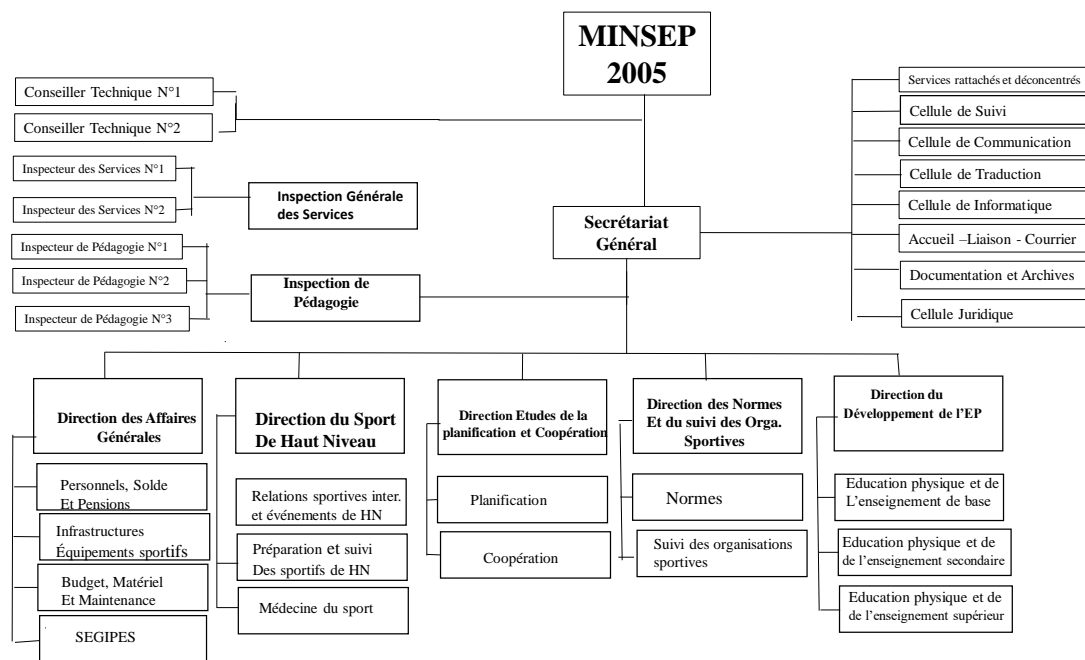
MINSEP
2005

Conseiller Technique N°1

Conseiller Technique N°2

Inspecteur des Services N°1

Inspecteur des Services N°2

Inspection Générale des Services

Inspecteur de Pédagogie N°1

Inspecteur de Pédagogie N°2

Inspecteur de Pédagogie N°3

Inspection de Pédagogie

Secrétariat Général

Services rattachés et déconcentrés

Cellule de Suivi

Cellule de Communication

Cellule de Traduction

Cellule de Informatique

Accueil –Liaison - Courrier

Documentation et Archives

Cellule Juridique

Direction des Affaires Générales

Personnels, Solde Et Pensions

Infrastructures Équipements sportifs

Budget, Matériel Et Maintenance

SEGIPES

Direction du Sport De Haut Niveau

Relations sportives inter. et événements de HN

Préparation et suivi Des sportifs de HN

Médecine du sport

Direction Etudes de la planification et Coopération

Planification

Coopération

Direction des Normes Et du suivi des Orga. Sportives

Normes

Suivi des organisations sportives

Direction du Développement de l'EP

Education physique et de L'enseignement de base

Education physique et de de l'enseignement secondaire

Education physique et de de l'enseignement supérieur